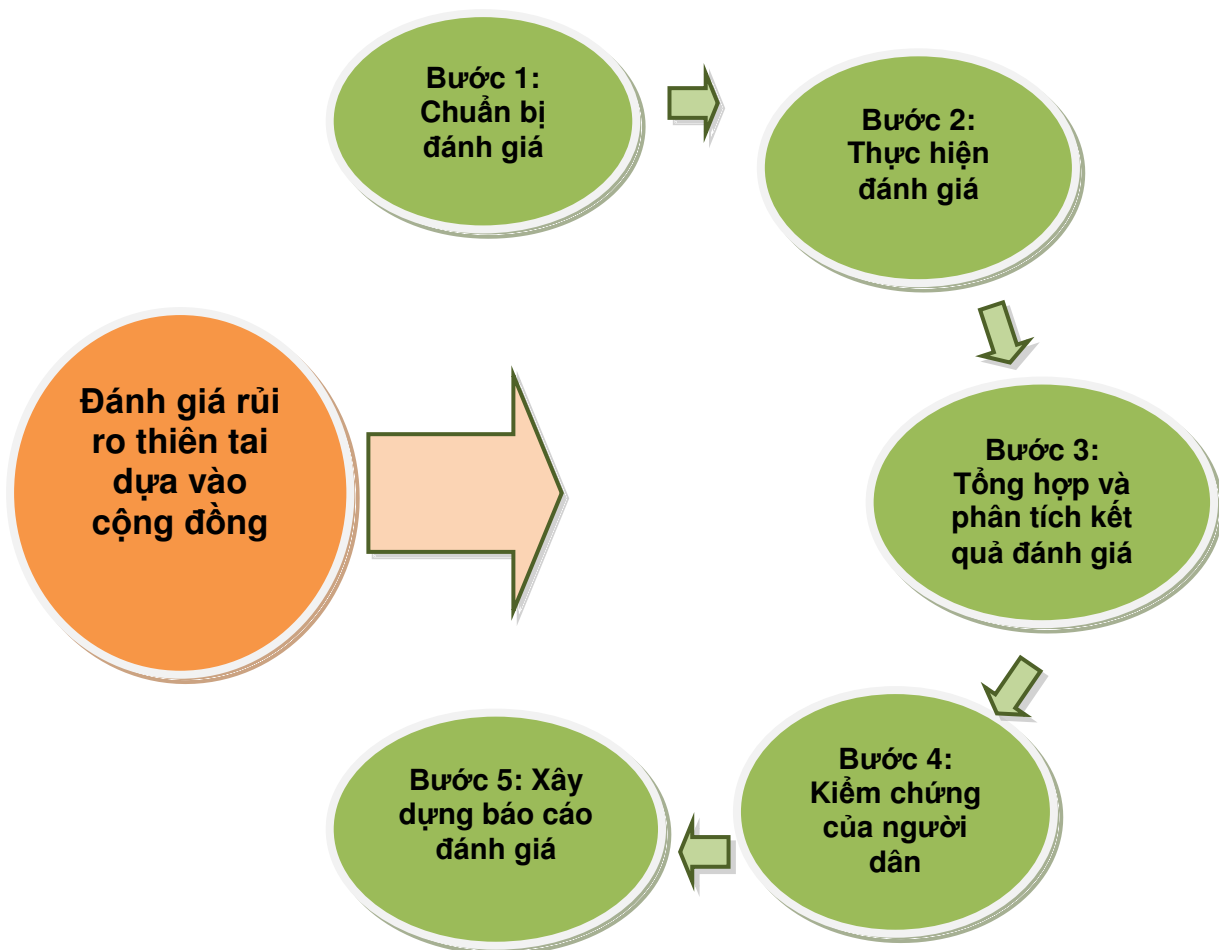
Đánh giá rủi ro thiên tai dựa vào cộng đồng

Bước 1: Chuẩn bị đánh giá

Bước 2: Thực hiện đánh giá

Bước 3: Tổng hợp và phân tích kết quả đánh giá

Bước 4: Kiểm chứng của người dân

Bước 5: Xây dựng báo cáo đánh giá